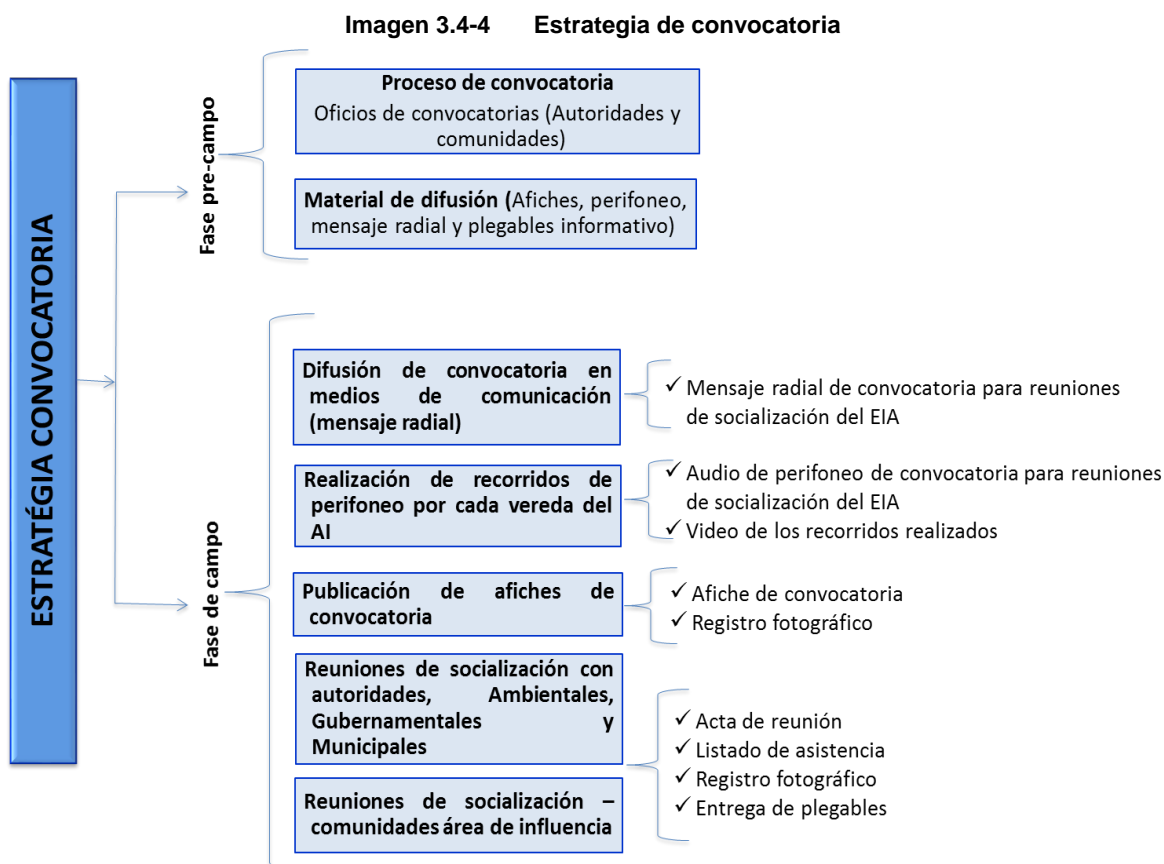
Imagen 3.4-4 Estrategia de convocatoria

ESTRATÉGIA CONVOCATORIA

Fase pre-campo

Proceso de convocatoria
Oficios de convocatorias (Autoridades y comunidades)

Material de difusión (Afiches, perifoneo, mensaje radial y plegables informativo)

Fase de campo

Difusión de convocatoria en medios de comunicación (mensaje radial)

✓ Mensaje radial de convocatoria para reuniones de socialización del EIA

Realización de recorridos de perifoneo por cada vereda del AI

✓ Audio de perifoneo de convocatoria para reuniones de socialización del EIA
✓ Video de los recorridos realizados

Publicación de afiches de convocatoria

✓ Afiche de convocatoria
✓ Registro fotográfico

Reuniones de socialización con autoridades, Ambientales, Gubernamentales y Municipales

Reuniones de socialización – comunidades área de influencia

✓ Acta de reunión
✓ Listado de asistencia
✓ Registro fotográfico
✓ Entrega de plegables